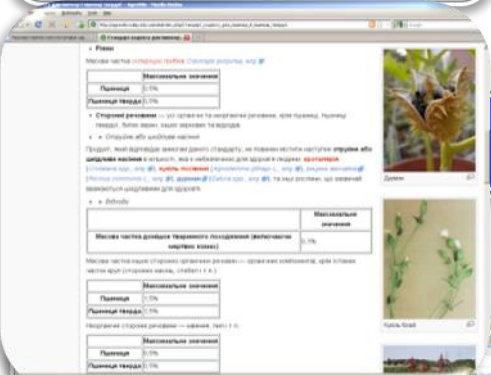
• Рожки

Масова частка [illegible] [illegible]

| | Максимальне значення |
|---|---|
| Пшениця | 0,5% |
| Пшениця тверда | 0,1% |

Сторонні речовини — усі органічні та неорганічні речовини, крім пшениці, пшениці твердої, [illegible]

• Отруйне або шкідливе насіння

Продукт, який відповідає вимогам даного стандарту, не повинен містити насіння отруйних або шкідливих рослин в кількості, яка є небезпечною для здоров'я людини: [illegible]

• Вибоди

| | Максимальне значення |
|---|---|
| Масова частка домішок тваринного походження (включаючи мертвих комах) | 0,1% |

Масова частка інших сторонніх органічних речовин — органічних компонентів, крім інших частин зерна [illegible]

| | Максимальне значення |
|---|---|
| Пшениця | 1,5% |
| Пшениця тверда | 1,5% |

Неорганічні сторонні речовини — каміння, пил і т. п.

| | Максимальне значення |
|---|---|
| Пшениця | 0,5% |
| Пшениця тверда | 0,5% |

Дурман

Куколь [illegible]